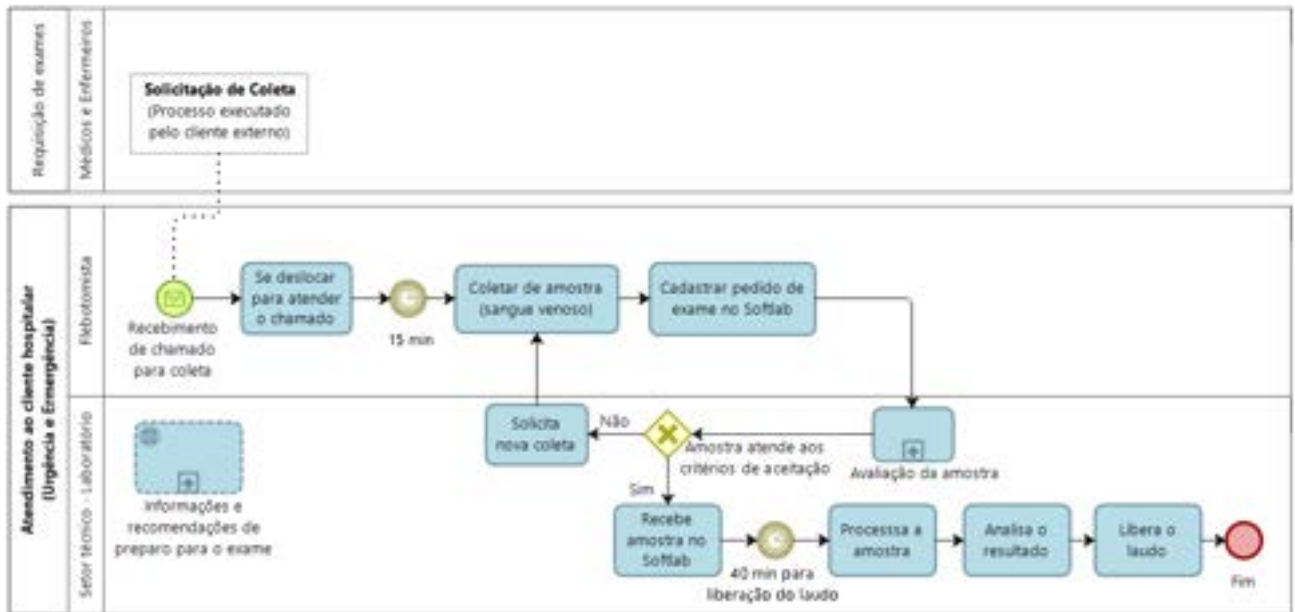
Requisição de exames

Médicos e Enfermeiros

**Solicitação de Coleta**
(Processo executado pelo cliente externo)

Atendimento ao cliente hospitalar (Urgência e Emergência)

Flebotomista

Recebimento de chamado para coleta

Se deslocar para atender o chamado

15 min

Coletar de amostra (sangue venoso)

Cadastrar pedido de exame no Softlab

Setor técnico - Laboratório

Informações e recomendações de preparo para o exame

Solicita nova coleta

Não

Amostra atende aos critérios de aceitação

Avaliação da amostra

Sim

Recebe amostra no Softlab

40 min para liberação do laudo

Processsa a amostra

Analisa o resultado

Libera o laudo

Fim